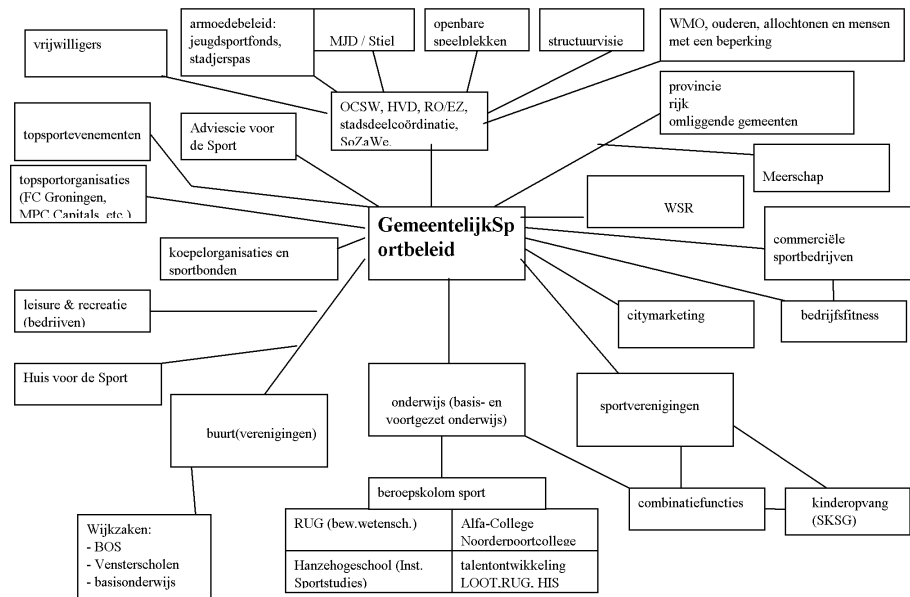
vrijwilligers

armoedebeleid: jeugdsportfonds, stadjerspas

MJD / Stiel

openbare speelplekken

structuurvisie

WMO, ouderen, allochtonen en mensen met een beperking

OCSW, HVD, RO/EZ, stadsdeelcoördinatie, SoZaWe

provincie
rijk
omliggende gemeenten

topsportevenementen

Adviescie voor de Sport

Meerschap

topsportorganisaties (FC Groningen, MPC Capitals, etc.)

GemeentelijkSportbeleid

WSR

commerciële sportbedrijven

koepelorganisaties en sportbonden

leisure & recreatie (bedrijven)

citymarketing

bedrijfsfitness

Huis voor de Sport

buurt(verenigingen)

onderwijs (basis- en voortgezet onderwijs)

sportverenigingen

beroepskolom sport

| RUG (bew.wetensch.) | Alfa-College Noorderpoortcollege |
|---|---|
| Hanzehogeschool (Inst. Sportstudies) | talentontwikkeling LOOT,RUG, HIS |

combinatiefuncties

kinderopvang (SKSG)

Wijkzaken:
- BOS
- Vensterscholen
- basisonderwijs